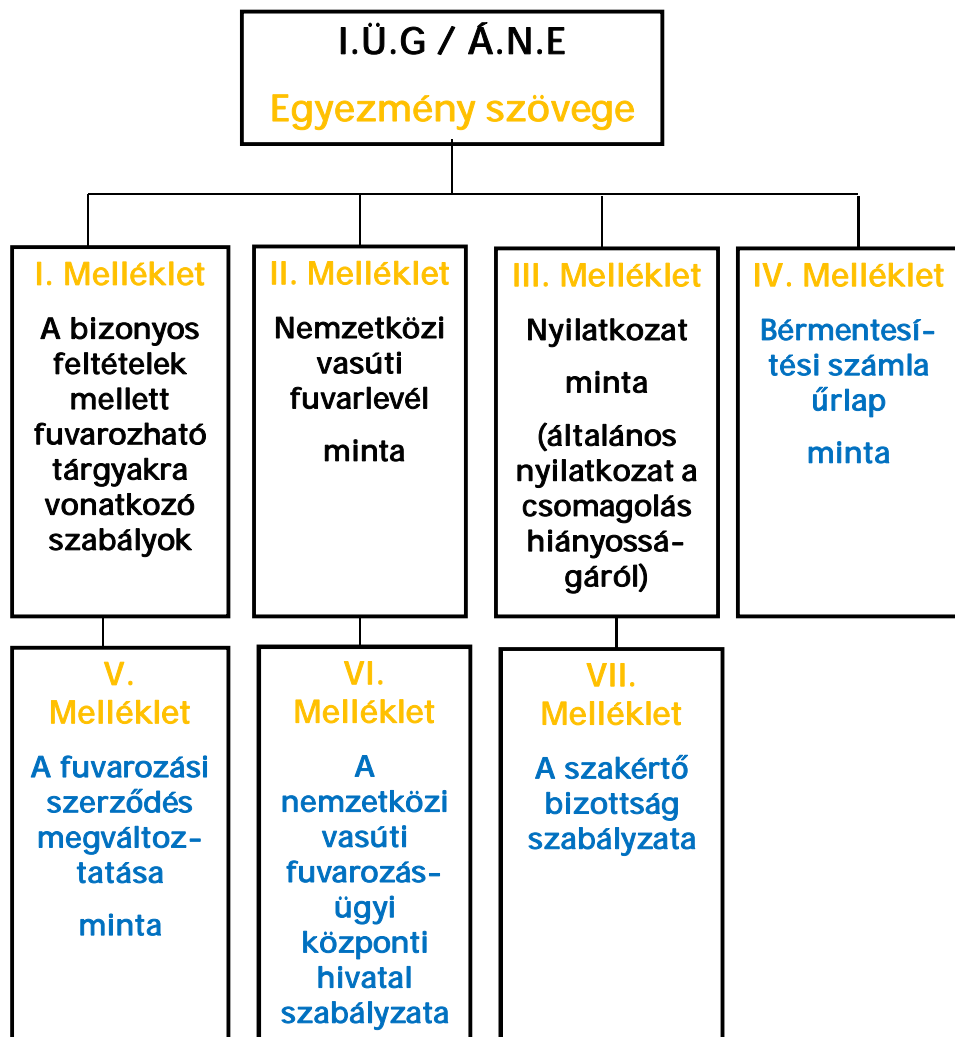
I.Ü.G / Á.N.E

Egyezmény szövege

I. Melléklet

A bizonyos feltételek mellett fuvarozható tárgyakra vonatkozó szabályok

II. Melléklet

Nemzetközi vasúti fuvarlevél

minta

III. Melléklet

Nyilatkozat

minta

(általános nyilatkozat a csomagolás hiányosságáról)

IV. Melléklet

Bérmentesítési számla űrlap

minta

V. Melléklet

A fuvarozási szerződés megváltoztatása

minta

VI. Melléklet

A nemzetközi vasúti fuvarozásügyi központi hivatal szabályzata

VII. Melléklet

A szakértő bizottság szabályzata